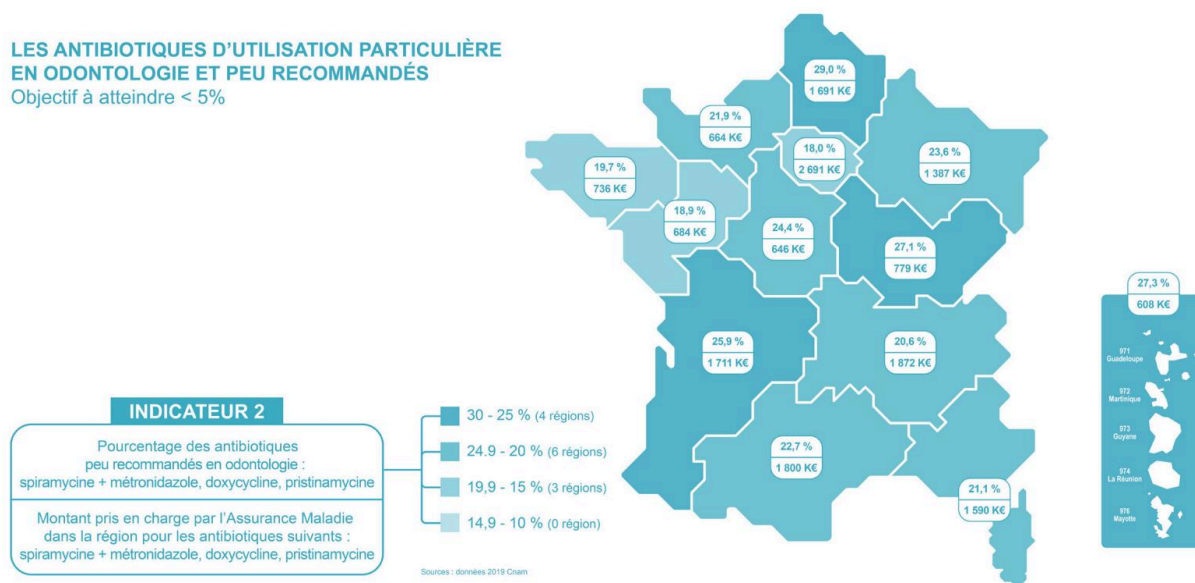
LES ANTIBIOTIQUES D'UTILISATION PARTICULIÈRE EN ODONTOLOGIE ET PEU RECOMMANDÉS
Objectif à atteindre < 5%

29,0 %
1 691 K€

21,9 %
664 K€

18,0 %
2 691 K€

23,6 %
1 387 K€

19,7 %
736 K€

18,9 %
684 K€

24,4 %
646 K€

27,1 %
779 K€

27,3 %
608 K€

25,9 %
1 711 K€

20,6 %
1 872 K€

22,7 %
1 800 K€

21,1 %
1 590 K€

971
Guadeloupe

972
Martinique

973
Guyane

974
La Réunion

976
Mayotte

INDICATEUR 2

Pourcentage des antibiotiques peu recommandés en odontologie : spiramycine + métronidazole, doxycycline, pristinamycine

Montant pris en charge par l'Assurance Maladie dans la région pour les antibiotiques suivants : spiramycine + métronidazole, doxycycline, pristinamycine

30 - 25 % (4 régions)
24.9 - 20 % (6 régions)
19,9 - 15 % (3 régions)
14,9 - 10 % (0 région)

Sources : données 2019 Cnam